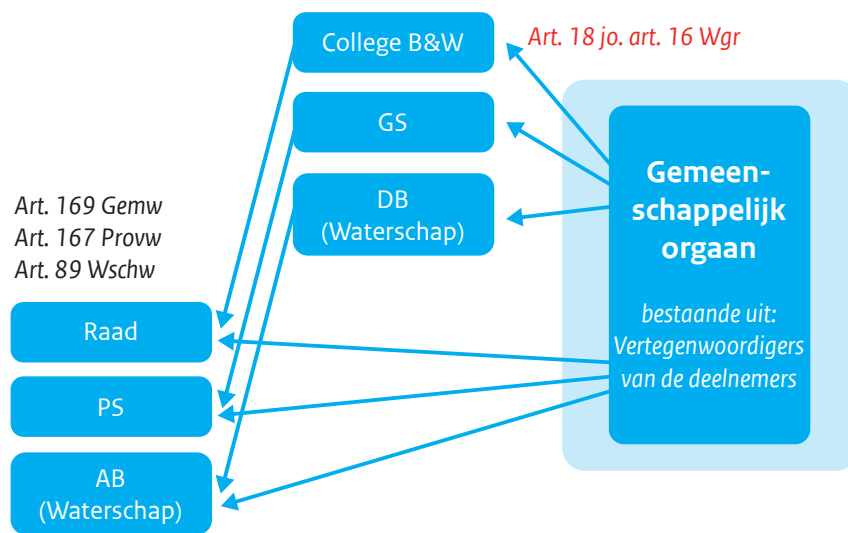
College B&W

Art. 18 jo. art. 16 Wgr

GS

DB
(Waterschap)

Art. 169 Gemw
Art. 167 Provw
Art. 89 Wschw

Gemeenschappelijk orgaan

bestaande uit: Vertegenwoordigers van de deelnemers

Raad

PS

AB
(Waterschap)